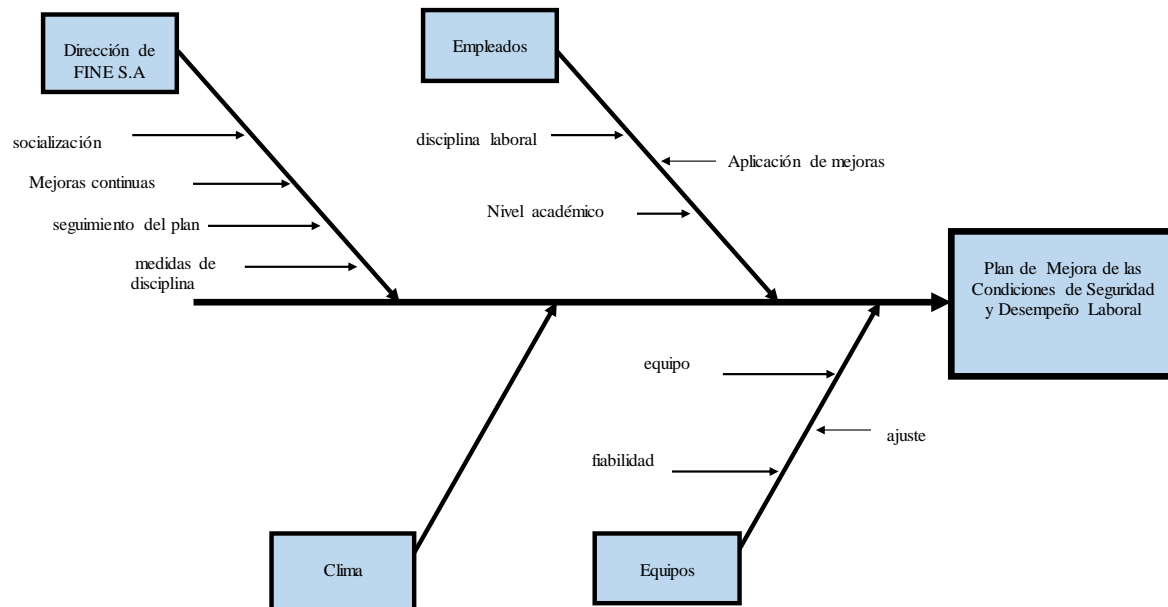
Dirección de FINE S.A

Empleados

socialización

Mejoras continuas

seguimiento del plan

medidas de disciplina

disciplina laboral

Aplicación de mejoras

Nivel académico

Plan de Mejora de las Condiciones de Seguridad y Desempeño Laboral

equipo

ajuste

fiabilidad

Clima

Equipos